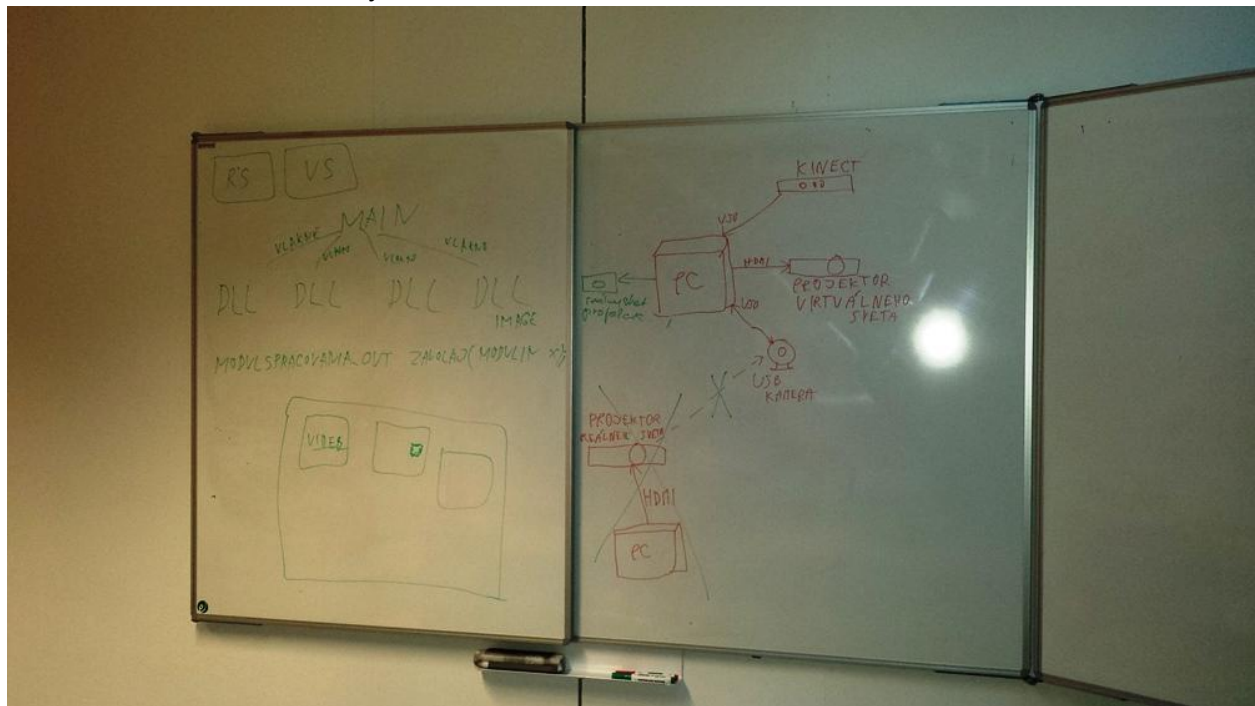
RS VS

MAIN

VLAKNO VLAKNO VLAKNO VLAKNO

DLL DLL DLL DLL

IMAGE

MODULSPRACOVANIA OUT ZAVOLAJ(MODULIN X)

VIDEO

KINECT

USB

HDMI

PC

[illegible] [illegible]

USB

PROJEKTOR VIRTUÁLNEHO SVETA

USB KAMERA

PROJEKTOR REÁLNEHO SVETA

HDMI

PC